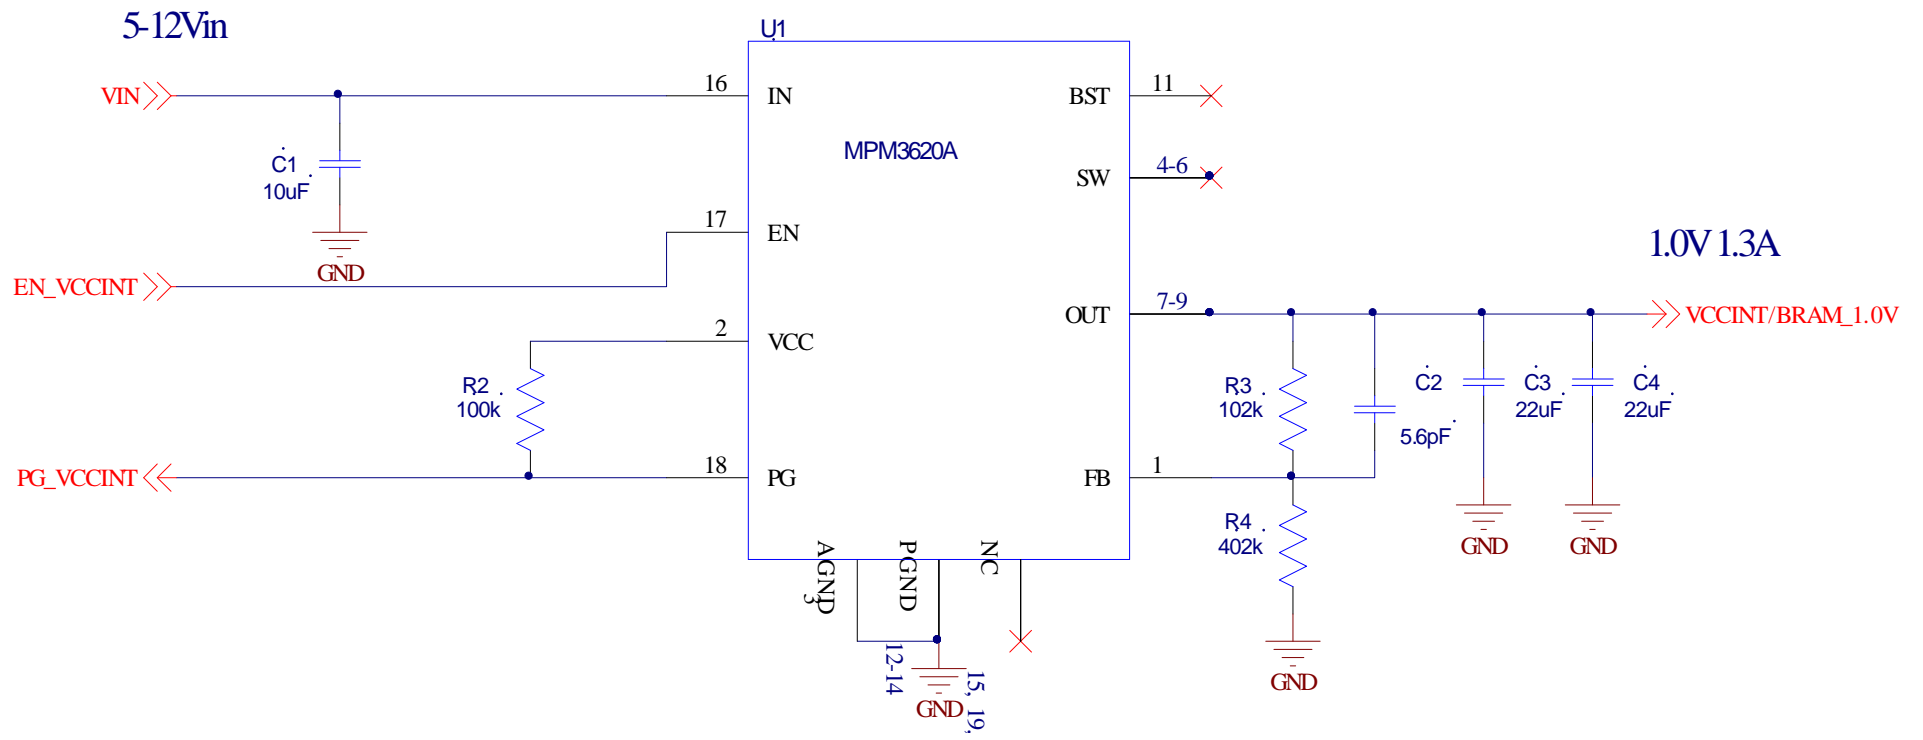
5-12Vin

U1

VIN

16

IN

BST

11

MPM3620A

C1
10uF

SW

4-6

17

EN

GND

EN_VCCINT

1.0V 1.3A

OUT

7-9

VCCINT/BRAM_1.0V

2

VCC

R2
100k

R3
102k

C2

C3
22uF

C4
22uF

5.6pF

PG_VCCINT

18

PG

FB

1

R4
402k

GND

GND

AGND
3

PGND

NC

12-14

GND

15, 19,

GND